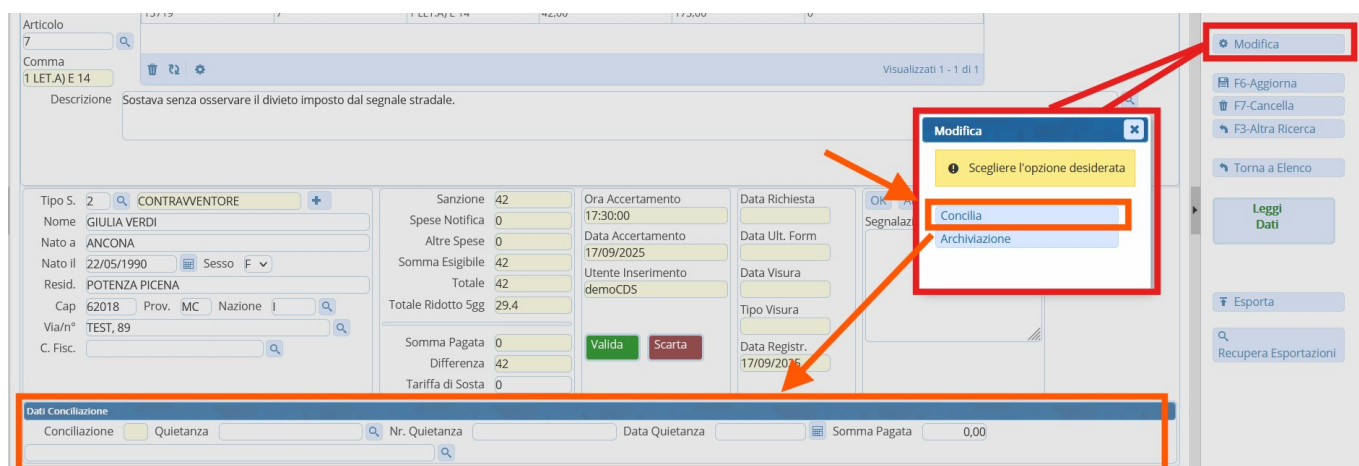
Articolo
7
Comma
1 LET.A) E 14
Visualizzati 1 - 1 di 1
Descrizione Sostava senza osservare il divieto imposto dal segnale stradale.

Modifica
F6-Aggiorna
F7-Cancella
F3-Altra Ricerca
Torna a Elenco
Leggi Dati
Esporta
Recupera Esportazioni

Modifica
Scegliere l'opzione desiderata
Concilia
Archiviazione

Tipo S. 2 CONTRAVVENTORE
Nome GIULIA VERDI
Nato a ANCONA
Nato il 22/05/1990 Sesso F
Resid. POTENZA PICENA
Cap 62018 Prov. MC Nazione I
Via/n° TEST, 89
C. Fisc.

Sanzione 42
Spese Notifica 0
Altre Spese 0
Somma Esigibile 42
Totale 42
Totale Ridotto 5gg 29.4
Somma Pagata 0
Differenza 42
Tariffa di Sosta 0

Ora Accertamento 17:30:00
Data Accertamento 17/09/2025
Utente Inserimento demoCDS
Valida Scarta

Data Richiesta
Data Ult. Form
Data Visura
Tipo Visura
Data Registr. 17/09/2025

OK
Segnalaz

Dati Conciliazione
Conciliazione Quietanza Nr. Quietanza Data Quietanza Somma Pagata 0,00